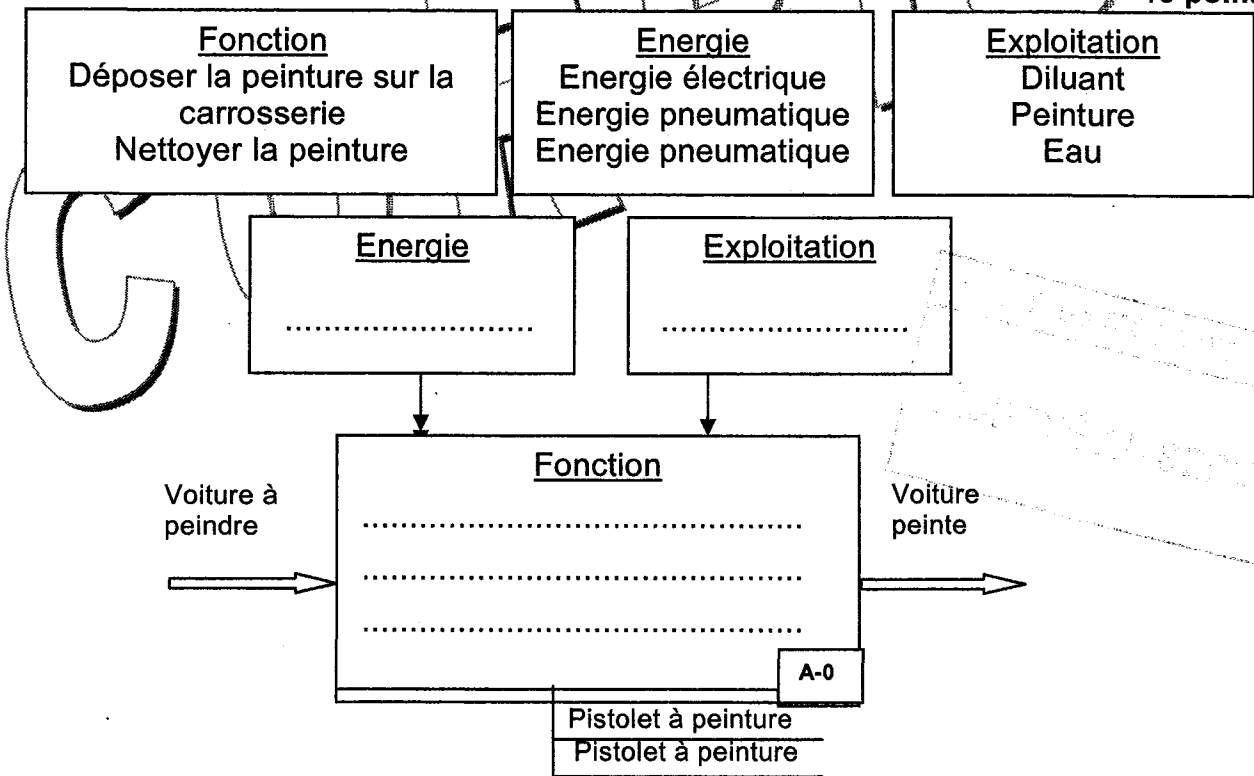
Fonction
Déposer la peinture sur la carrosserie
Nettoyer la peinture

Energie
Energie électrique
Energie pneumatique
Energie pneumatique

Exploitation
Diluant
Peinture
Eau

Energie
..........................

Exploitation
..........................

Fonction
..........................................
..........................................
..........................................

Voiture à peindre

Voiture peinte

A-0

Pistolet à peinture
Pistolet à peinture